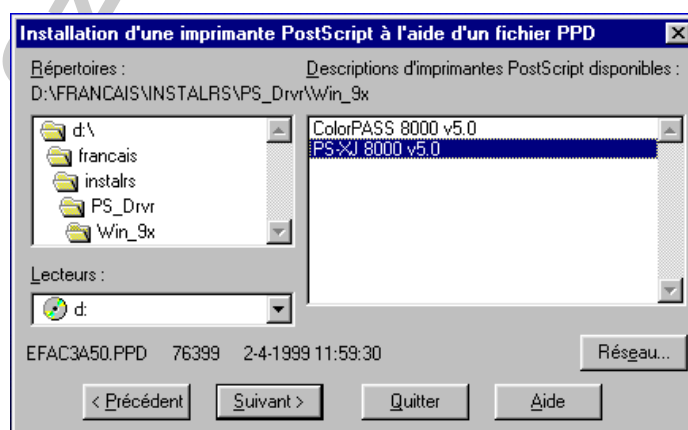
Installation d'une imprimante PostScript à l'aide d'un fichier PPD

Répertoires :
D:\FRANCAIS\INSTALRS\PS_Drvr\Win_9x

Descriptions d'imprimantes PostScript disponibles :

d:\
francais
instalrs
PS_Drvr
Win_9x

ColorPASS 8000 v5.0
PS-XJ 8000 v5.0

Lecteurs :
d:

EFAC3A50.PPD 76399 2-4-1999 11:59:30

Réseau...

< Précédent
Suivant >
Quitter
Aide